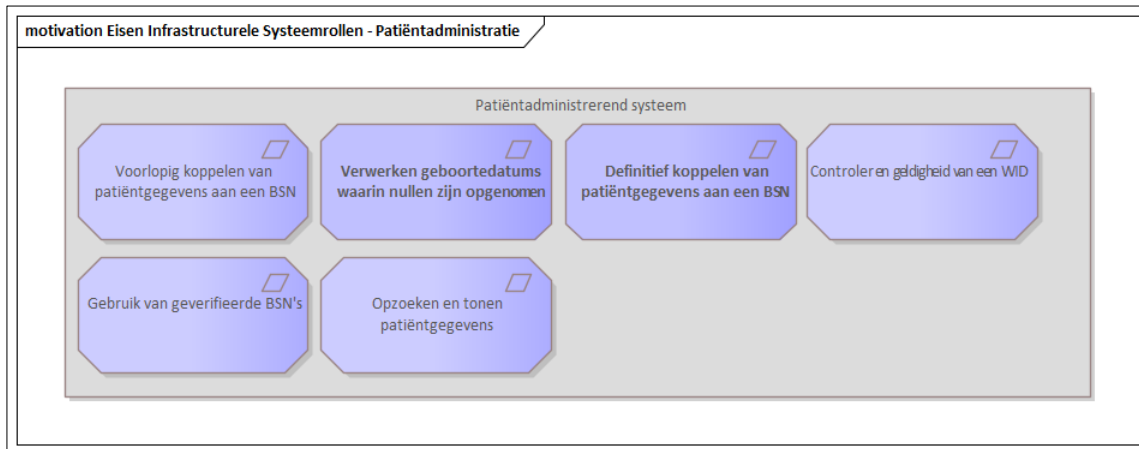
motivation Eisen Infrastructurele Systeemrollen - Patiëntadministratie

Patiëntadministrerend systeem

Voorlopig koppelen van patiëntgegevens aan een BSN

Verwerken geboortedatums waarin nullen zijn opgenomen

Definitief koppelen van patiëntgegevens aan een BSN

Controleren geldigheid van een WID

Gebruik van geverifieerde BSN's

Opzoeken en tonen patiëntgegevens